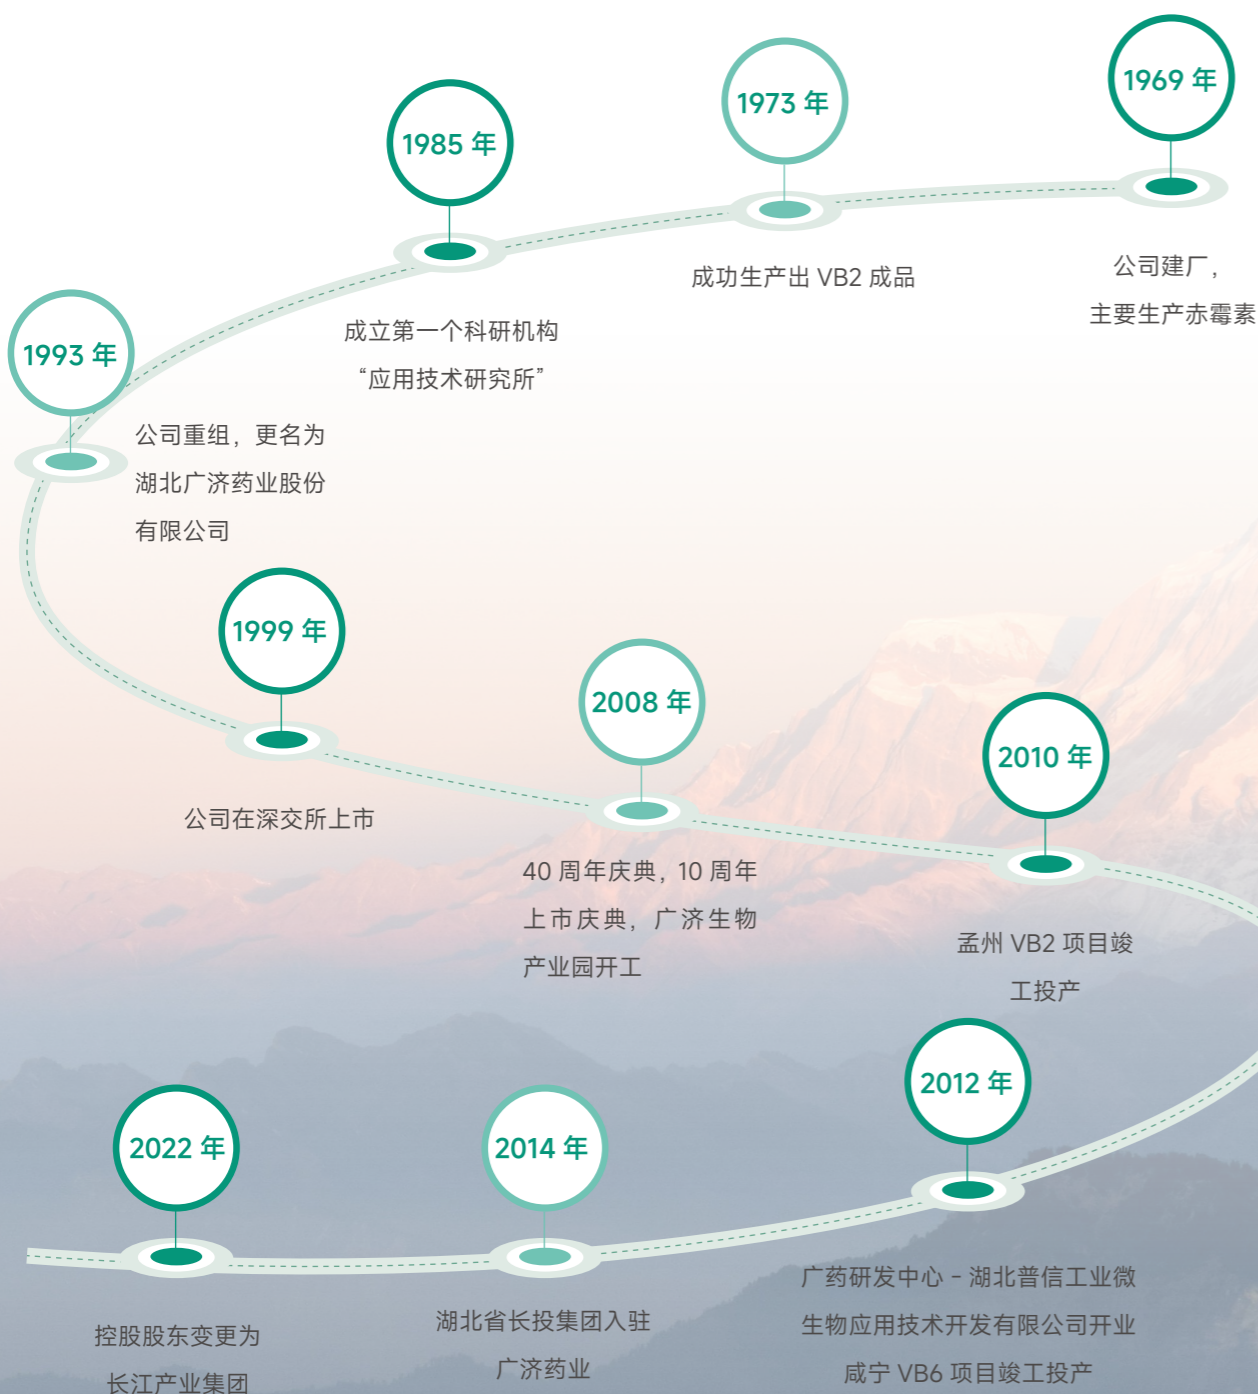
1969 年

公司建厂，
主要生产赤霉素

1973 年

成功生产出 VB2 成品

1985 年

成立第一个科研机构
“应用技术研究所”

1993 年

公司重组，更名为
湖北广济药业股份
有限公司

1999 年

公司在深交所上市

2008 年

40 周年庆典，10 周年
上市庆典，广济生物
产业园开工

2010 年

孟州 VB2 项目竣
工投产

2012 年

广药研发中心 - 湖北普信工业微
生物应用技术开发有限公司开业
咸宁 VB6 项目竣工投产

2014 年

湖北省长投集团入驻
广济药业

2022 年

控股股东变更为
长江产业集团